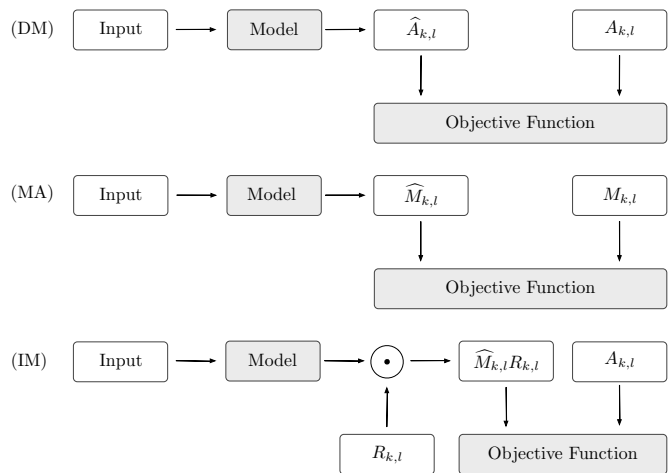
(DM) Input Model $\widehat{A}_{k,l}$ $A_{k,l}$

Objective Function

(MA) Input Model $\widehat{M}_{k,l}$ $M_{k,l}$

Objective Function

(IM) Input Model $\odot$ $\widehat{M}_{k,l}R_{k,l}$ $A_{k,l}$

$R_{k,l}$ Objective Function